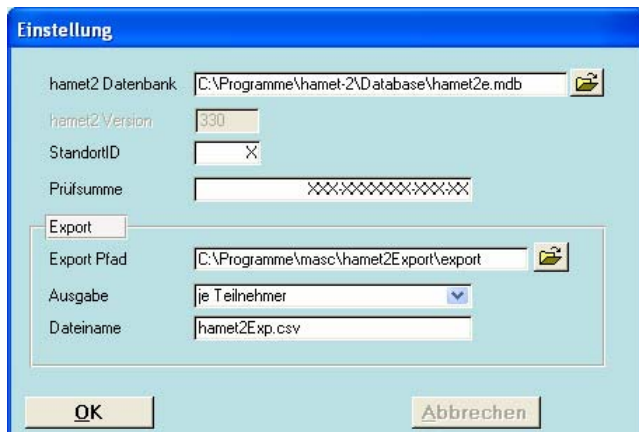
Einstellung

hamet2 Datenbank C:\Programme\hamet-2\Database\hamet2e.mdb

hamet2 Version 330

StandortID X

Prüfsumme XX-XXXXXX-XXX-XX

Export

Export Pfad C:\Programme\masc\hamet2Export\export

Ausgabe je Teilnehmer

Dateiname hamet2Exp.csv

OK

Abbrechen